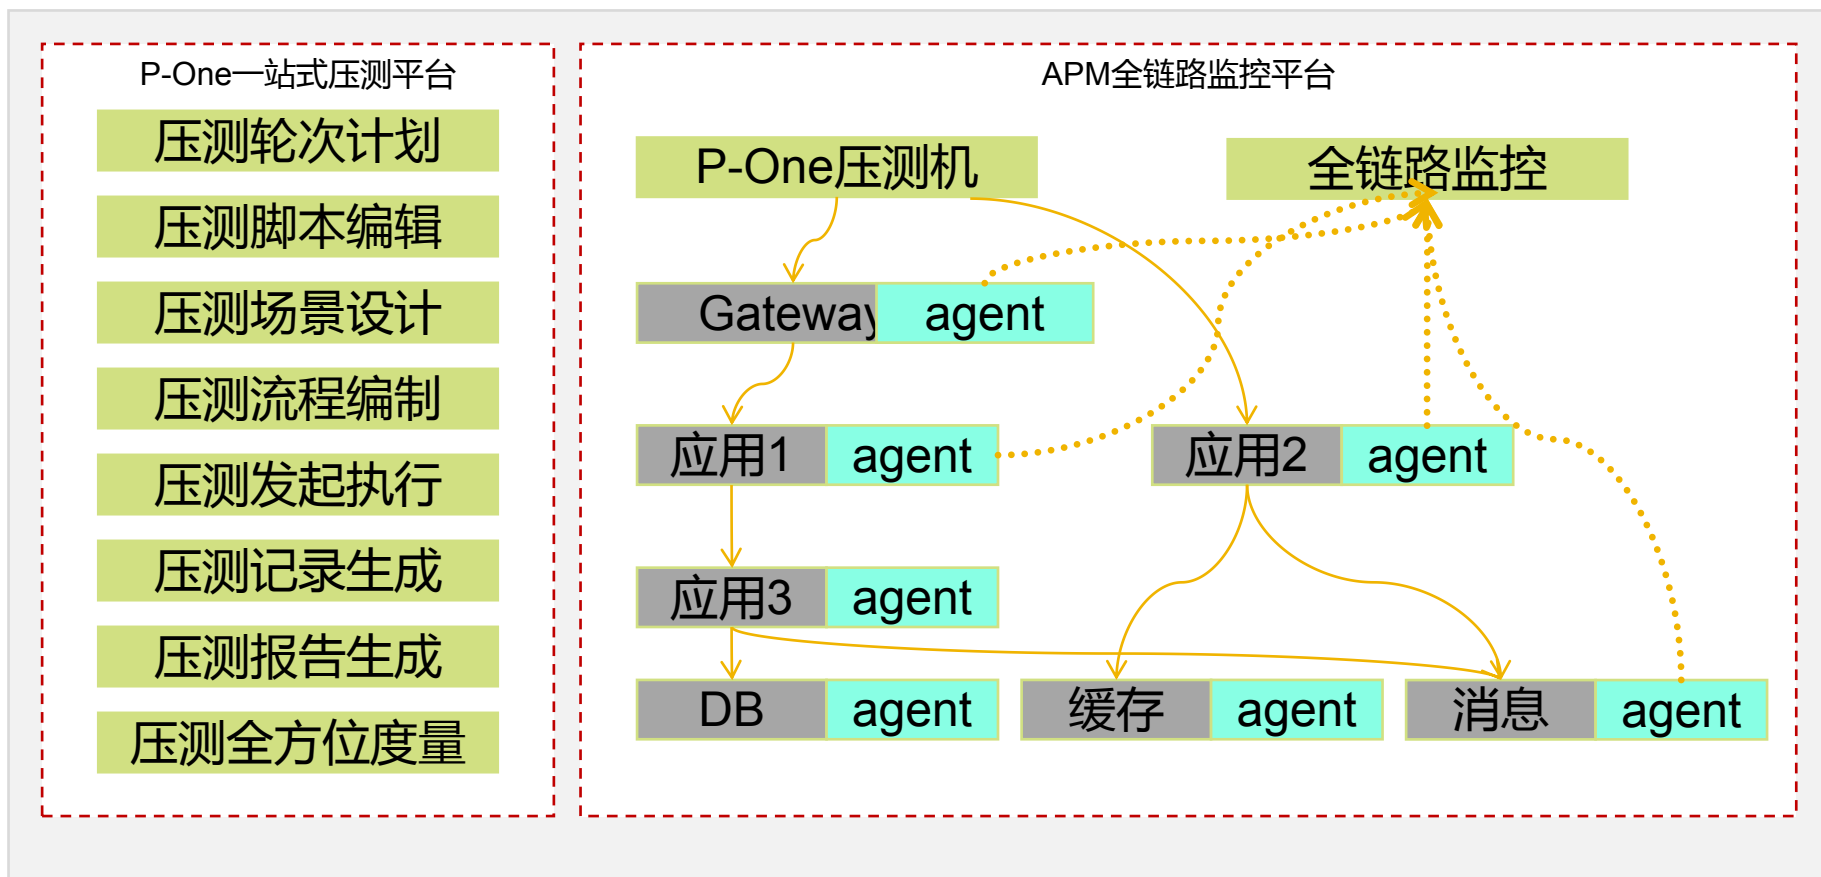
P-One一站式压测平台

压测轮次计划

压测脚本编辑

压测场景设计

压测流程编制

压测发起执行

压测记录生成

压测报告生成

压测全方位度量

APM全链路监控平台

P-One压测机

全链路监控

Gateway agent

应用1 agent

应用2 agent

应用3 agent

DB agent

缓存 agent

消息 agent